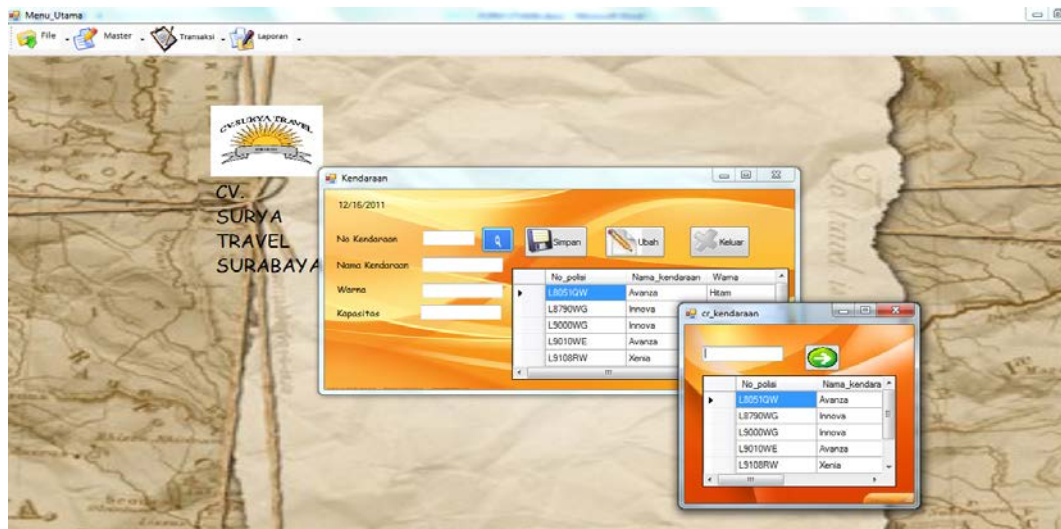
Menu_Utama
File Master Transaksi Laporan

CV.SURYA TRAVEL

CV.
SURYA
TRAVEL
SURABAYA

Kendaraan
12/16/2011
No Kendaraan
Nama Kendaraan
Warna
Kapasitas
Simpan
Ubah
Keluar

| No_polisi | Nama_kendaraan | Warna |
|---|---|---|
| L8051QW | Avanza | Hitam |
| L8790WG | Innova | |
| L9000WG | Innova | |
| L9010WE | Avanza | |
| L9108RW | Xenia | |

cr_kendaraan

| No_polisi | Nama_kendara |
|---|---|
| L8051QW | Avanza |
| L8790WG | Innova |
| L9000WG | Innova |
| L9010WE | Avanza |
| L9108RW | Xenia |